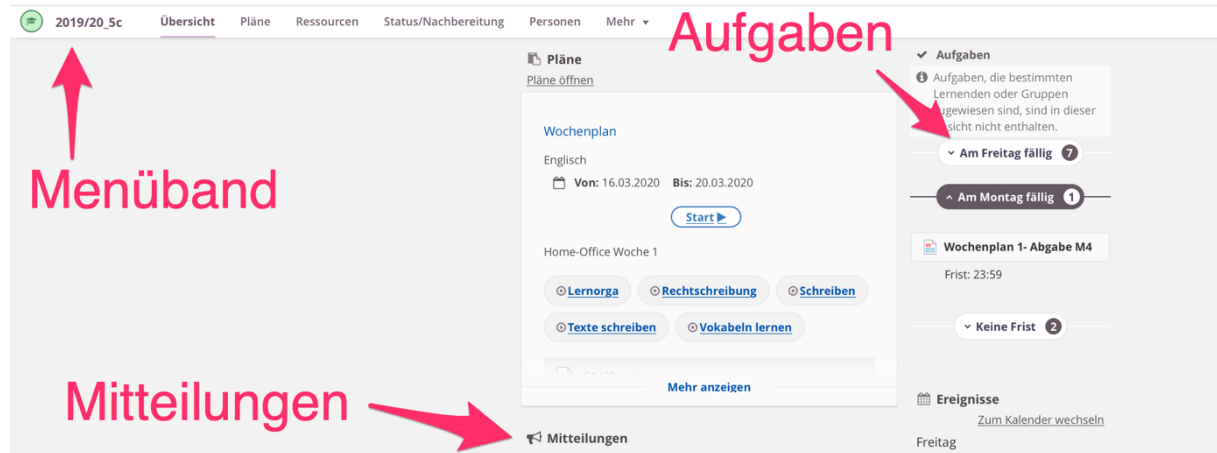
2019/20_5c Übersicht Pläne Ressourcen Status/Nachbereitung Personen Mehr

Aufgaben

Menüband

Pläne
Pläne öffnen

Wochenplan

Englisch

Von: 16.03.2020 Bis: 20.03.2020

Start ▶

Home-Office Woche 1

Lernorga Rechtschreibung Schreiben

Texte schreiben Vokabeln lernen

Mehr anzeigen

Aufgaben

Aufgaben, die bestimmten Lernenden oder Gruppen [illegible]ugewiesen sind, sind in dieser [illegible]sicht nicht enthalten.

Am Freitag fällig 7

Am Montag fällig 1

Wochenplan 1- Abgabe M4

Frist: 23:59

Keine Frist 2

Mitteilungen

Mitteilungen

Ereignisse

Zum Kalender wechseln

Freitag